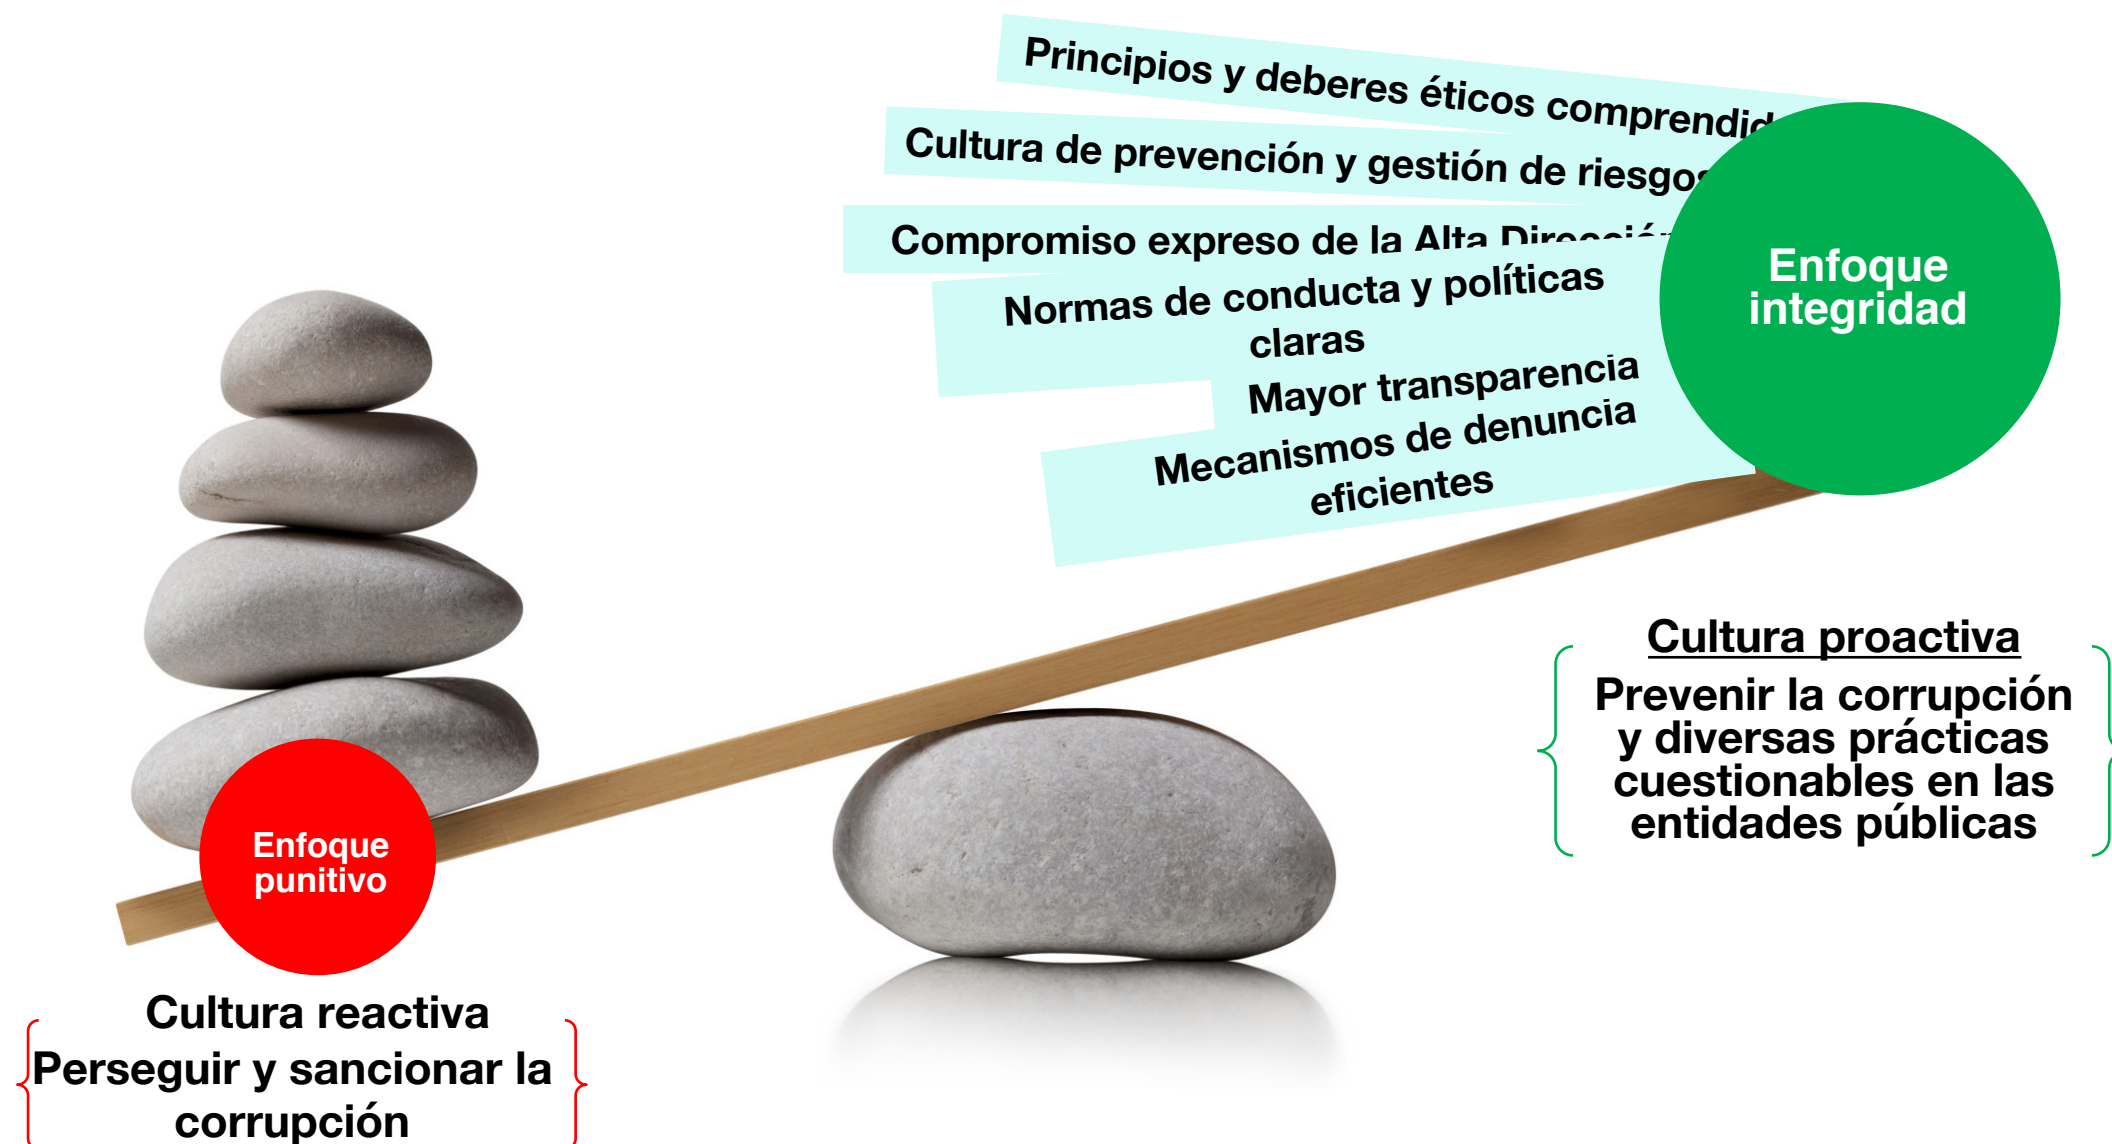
Principios y deberes éticos comprendid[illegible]

Cultura de prevención y gestión de riesgos

Compromiso expreso de la Alta Direcci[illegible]

Normas de conducta y políticas claras

Mayor transparencia

Mecanismos de denuncia eficientes

Enfoque integridad

Cultura proactiva

Prevenir la corrupción y diversas prácticas cuestionables en las entidades públicas

Enfoque punitivo

Cultura reactiva

Perseguir y sancionar la corrupción